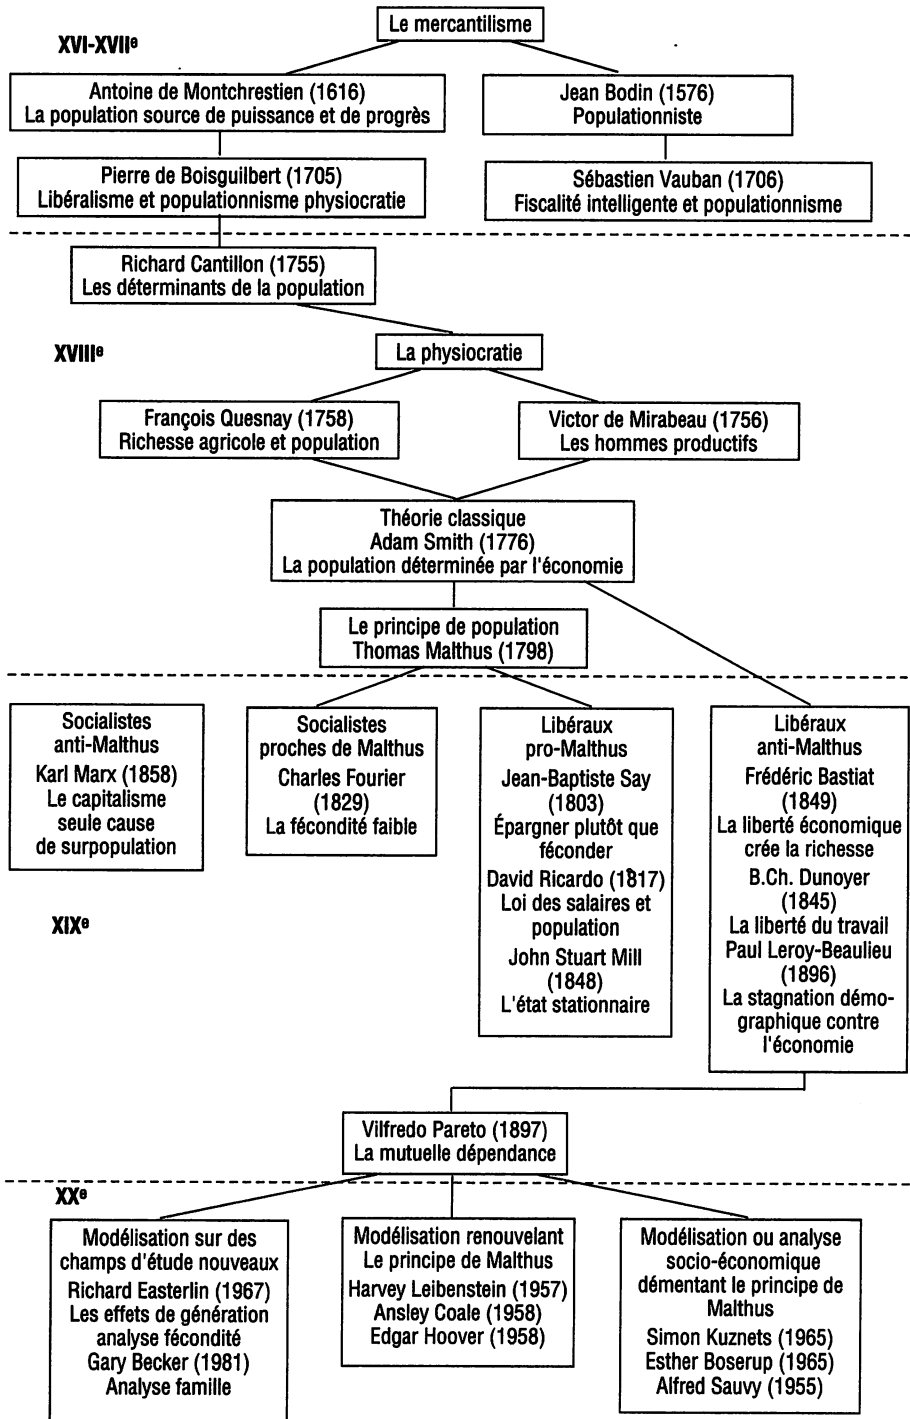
Le mercantilisme

XVI-XVII$^e$

Antoine de Montchrestien (1616)
La population source de puissance et de progrès

Jean Bodin (1576)
Populationniste

Pierre de Boisguilbert (1705)
Libéralisme et populationnisme physiocratie

Sébastien Vauban (1706)
Fiscalité intelligente et populationnisme

Richard Cantillon (1755)
Les déterminants de la population

XVIII$^e$

La physiocratie

François Quesnay (1758)
Richesse agricole et population

Victor de Mirabeau (1756)
Les hommes productifs

Théorie classique
Adam Smith (1776)
La population déterminée par l'économie

Le principe de population
Thomas Malthus (1798)

Socialistes anti-Malthus
Karl Marx (1858)
Le capitalisme seule cause de surpopulation

Socialistes proches de Malthus
Charles Fourier (1829)
La fécondité faible

Libéraux pro-Malthus
Jean-Baptiste Say (1803)
Épargner plutôt que féconder
David Ricardo (1817)
Loi des salaires et population
John Stuart Mill (1848)
L'état stationnaire

Libéraux anti-Malthus
Frédéric Bastiat (1849)
La liberté économique crée la richesse
B.Ch. Dunoyer (1845)
La liberté du travail
Paul Leroy-Beaulieu (1896)
La stagnation démographique contre l'économie

XIX$^e$

Vilfredo Pareto (1897)
La mutuelle dépendance

XX$^e$

Modélisation sur des champs d'étude nouveaux
Richard Easterlin (1967)
Les effets de génération analyse fécondité
Gary Becker (1981)
Analyse famille

Modélisation renouvelant Le principe de Malthus
Harvey Leibenstein (1957)
Ansley Coale (1958)
Edgar Hoover (1958)

Modélisation ou analyse socio-économique démentant le principe de Malthus
Simon Kuznets (1965)
Esther Boserup (1965)
Alfred Sauvy (1955)